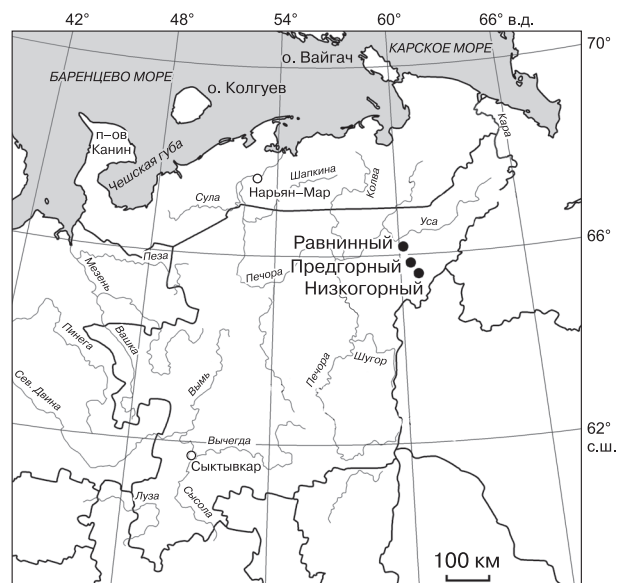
42° 48° 54° 60° 66° в.д.

70°

КАРСКОЕ МОРЕ

о. Вайгач

БАРЕНЦЕВО МОРЕ

о. Колгуев

п-ов Канин

Чешская губа

Кара

Нарьян-Мар

Шапкина

Колва

Сула

Уса

66°

Равнинный

Пеза

Предгорный

Печора

Низкогорный

Мезень

Вашка

Пинега

Печора

Шугор

Сев. Двина

Вымь

62° с.ш.

Вычегда

Сыктывкар

Луза

Сысола

100 км